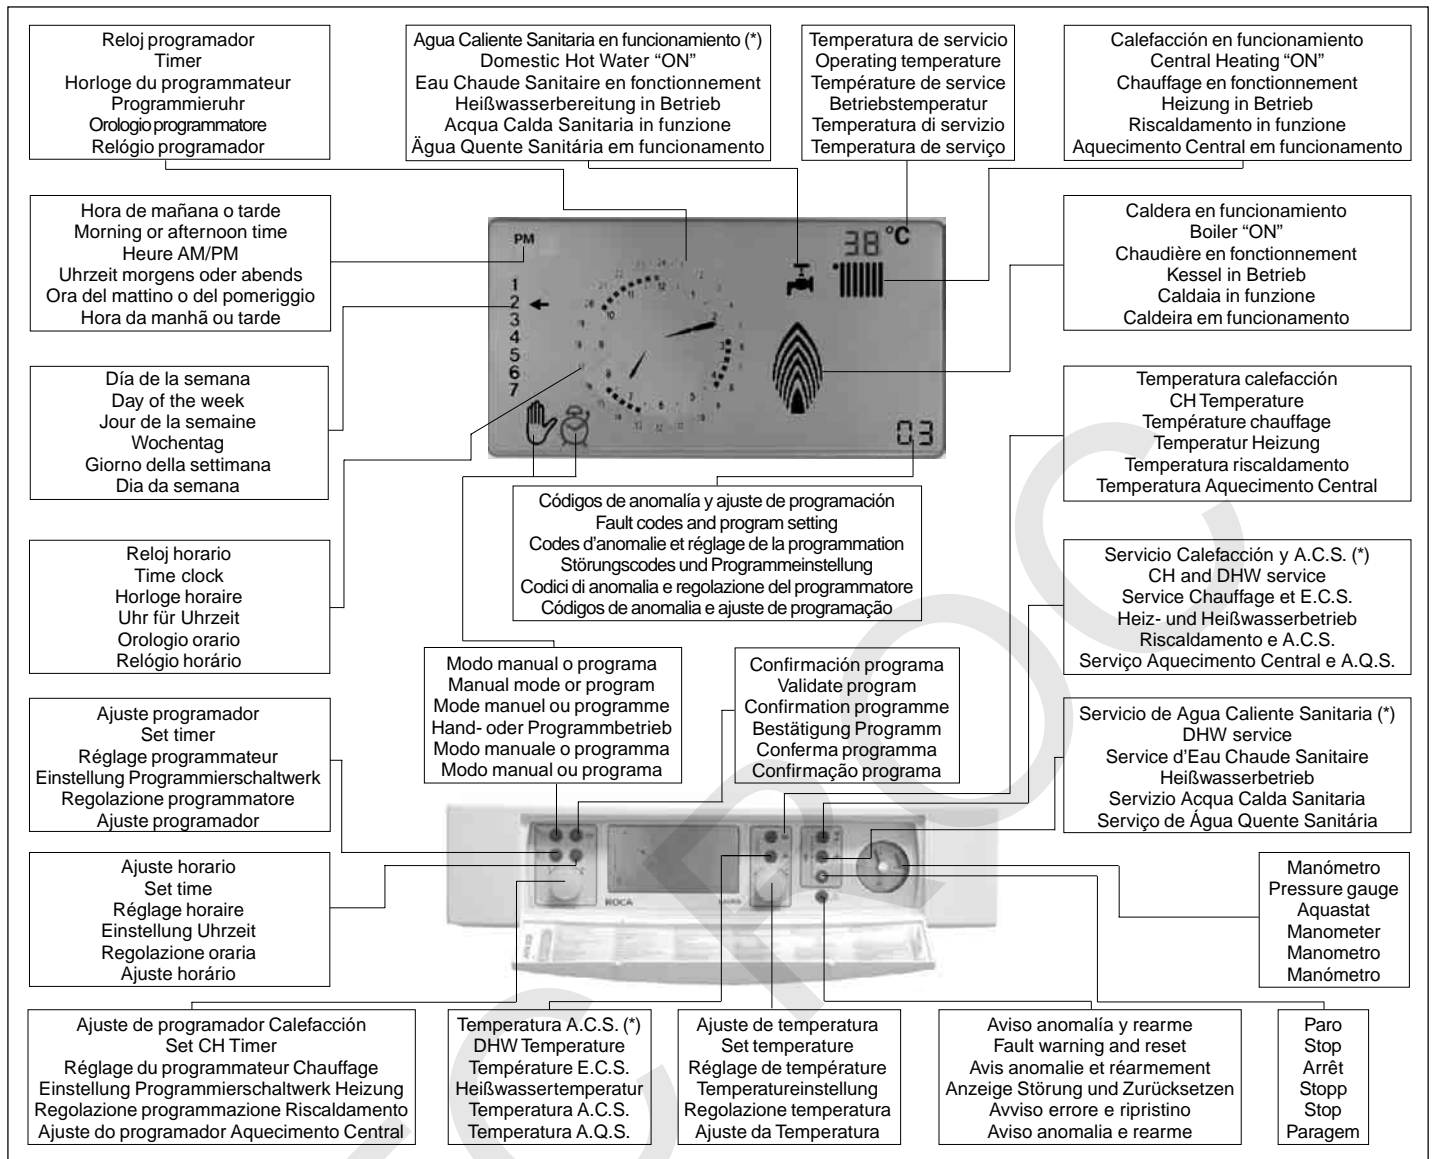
Reloj programador
Timer
Horloge du programmateur
Programmieruhr
Orologio programmatore
Relógio programador

Agua Caliente Sanitaria en funcionamiento (*)
Domestic Hot Water "ON"
Eau Chaude Sanitaire en fonctionnement
Heißwasserbereitung in Betrieb
Acqua Calda Sanitaria in funzione
Ägua Quente Sanitária em funcionamento

Temperatura de servicio
Operating temperature
Température de service
Betriebstemperatur
Temperatura di servizio
Temperatura de serviço

Calefacción en funcionamiento
Central Heating "ON"
Chauffage en fonctionnement
Heizung in Betrieb
Riscaldamento in funzione
Aquecimento Central em funcionamento

Hora de mañana o tarde
Morning or afternoon time
Heure AM/PM
Uhrzeit morgens oder abends
Ora del mattino o del pomeriggio
Hora da manhã ou tarde

PM
1
2
3
4
5
6
7

38 °C

Caldera en funcionamiento
Boiler "ON"
Chaudière en fonctionnement
Kessel in Betrieb
Caldaia in funzione
Caldeira em funcionamento

Día de la semana
Day of the week
Jour de la semaine
Wochentag
Giorno della settimana
Dia da semana

03

Temperatura calefacción
CH Temperature
Température chauffage
Temperatur Heizung
Temperatura riscaldamento
Temperatura Aquecimento Central

Códigos de anomalía y ajuste de programación
Fault codes and program setting
Codes d'anomalie et réglage de la programmation
Störungscodes und Programmeinstellung
Codici di anomalia e regolazione del programmatore
Códigos de anomalia e ajuste de programação

Reloj horario
Time clock
Horloge horaire
Uhr für Uhrzeit
Orologio orario
Relógio horário

Servicio Calefacción y A.C.S. (*)
CH and DHW service
Service Chauffage et E.C.S.
Heiz- und Heißwasserbetrieb
Riscaldamento e A.C.S.
Serviço Aquecimento Central e A.Q.S.

Modo manual o programa
Manual mode or program
Mode manuel ou programme
Hand- oder Programmbetrieb
Modo manuale o programma
Modo manual ou programa

Confirmación programa
Validate program
Confirmation programme
Bestätigung Programm
Conferma programma
Confirmação programa

Ajuste programador
Set timer
Réglage programmateur
Einstellung Programmierschaltwerk
Regolazione programmatore
Ajuste programador

Servicio de Agua Caliente Sanitaria (*)
DHW service
Service d'Eau Chaude Sanitaire
Heißwasserbetrieb
Servizio Acqua Calda Sanitaria
Serviço de Água Quente Sanitária

ROCA

Ajuste horario
Set time
Réglage horaire
Einstellung Uhrzeit
Regolazione oraria
Ajuste horário

Manómetro
Pressure gauge
Aquastat
Manometer
Manometro
Manómetro

Ajuste de programador Calefacción
Set CH Timer
Réglage du programmateur Chauffage
Einstellung Programmierschaltwerk Heizung
Regolazione programmazione Riscaldamento
Ajuste do programador Aquecimento Central

Temperatura A.C.S. (*)
DHW Temperature
Température E.C.S.
Heißwassertemperatur
Temperatura A.C.S.
Temperatura A.Q.S.

Ajuste de temperatura
Set temperature
Réglage de température
Temperatureinstellung
Regolazione temperatura
Ajuste da Temperatura

Aviso anomalía y rearme
Fault warning and reset
Avis anomalie et réarmement
Anzeige Störung und Zurücksetzen
Avviso errore e ripristino
Aviso anomalia e rearme

Paro
Stop
Arrêt
Stopp
Stop
Paragem